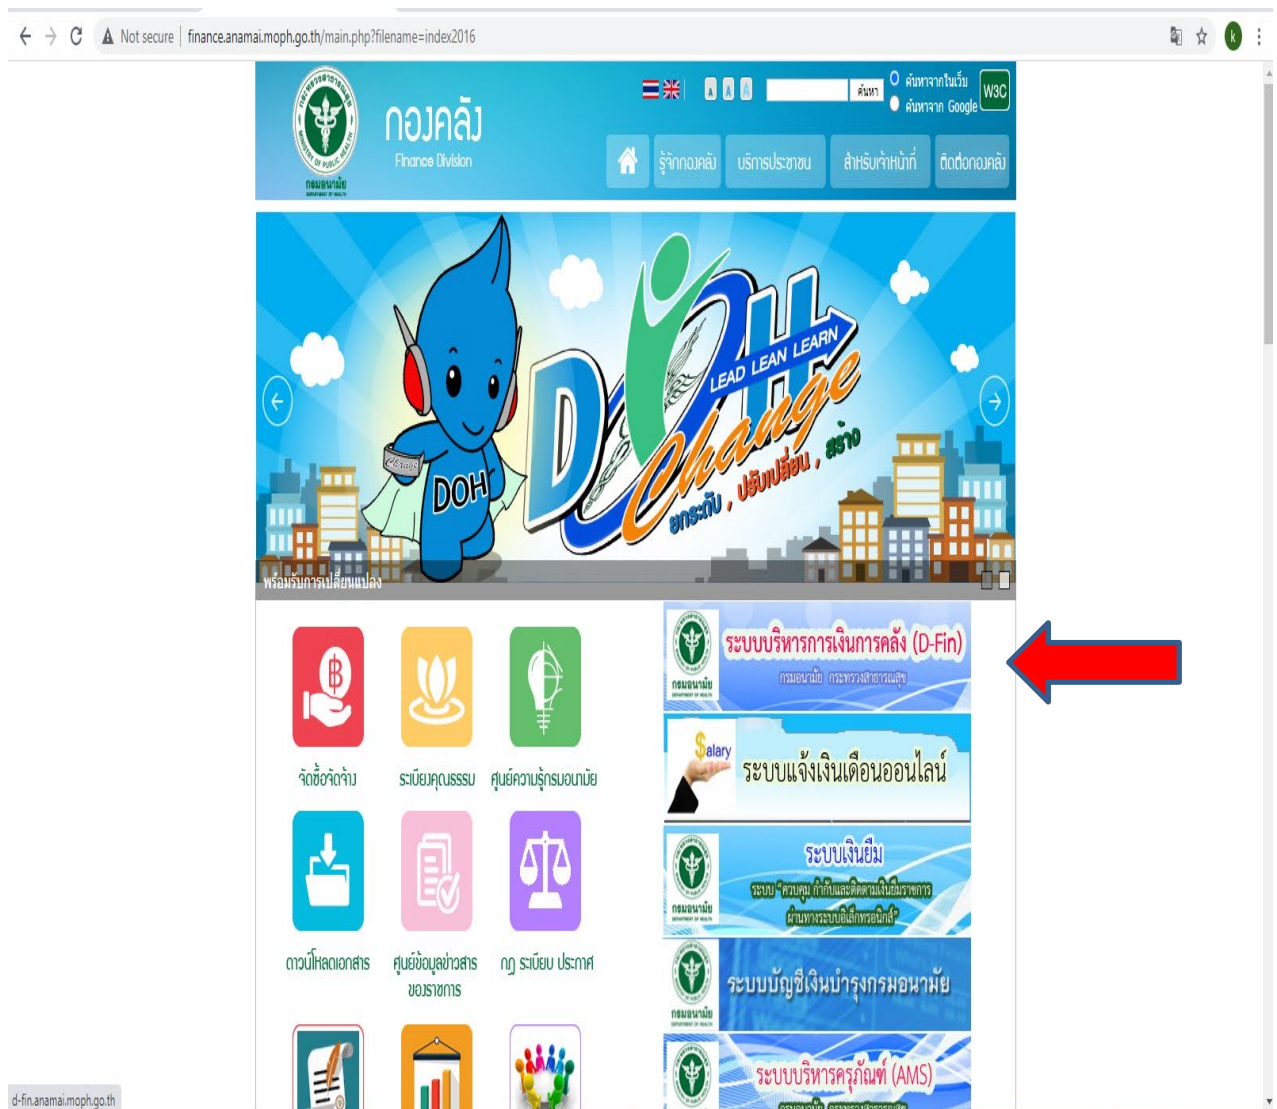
Not secure | finance.anamai.moph.go.th/main.php?filename=index2016

กองคลัง
Finance Division

ค้นหา
ค้นหาจากในเว็บ
ค้นหาจาก Google
W3C

รู้จักกองคลัง
บริการประชาชน
สำหรับเจ้าหน้าที่
ติดต่อกองคลัง

DOH
LEAD LEAN LEARN
DOH Change
ยกระดับ , ปรับเปลี่ยน , สร้าง
พร้อมรับการเปลี่ยนแปลง

จัดซื้อจัดจ้าง
ระเบียบคุณธรรม
ศูนย์ความรู้กรมอนามัย
ดาวน์โหลดเอกสาร
ศูนย์ข้อมูลข่าวสารของราชการ
กฎ ระเบียบ ประกาศ

ระบบบริหารการเงินการคลัง (D-Fin)
กรมอนามัย กระทรวงสาธารณสุข
Salary
ระบบแจ้งเงินเดือนออนไลน์
ระบบเงินยืม
ระบบ "ควบคุม กำกับและติดตามเงินยืมราชการ ผ่านทางระบบอิเล็กทรอนิกส์"
ระบบบัญชีเงินบำรุงกรมอนามัย
ระบบบริหารครุภัณฑ์ (AMS)

กรมอนามัย

d-fin.anamai.moph.go.th